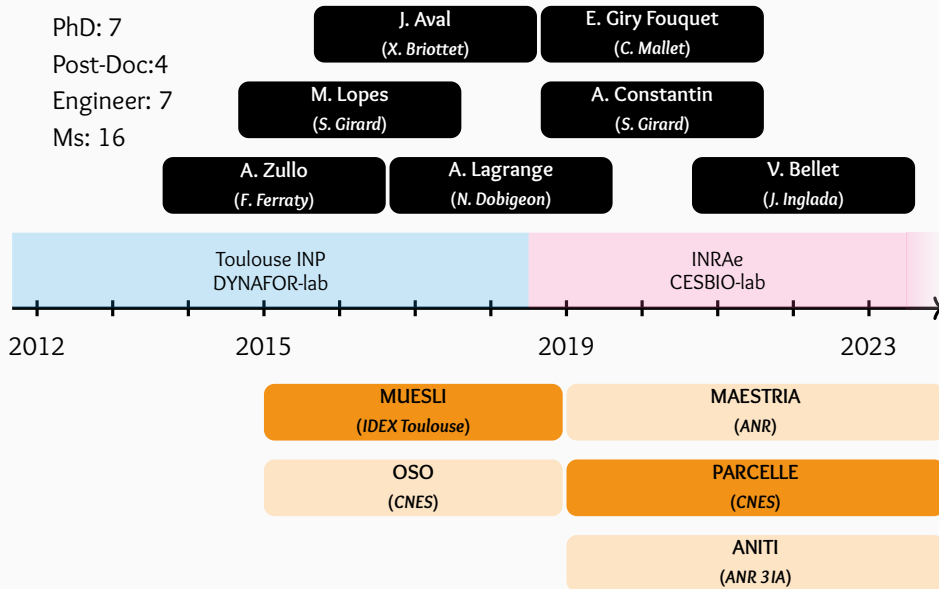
PhD: 7
Post-Doc:4
Engineer: 7
Ms: 16

J. Aval
(X. Briottet)

E. Giry Fouquet
(C. Mallet)

M. Lopes
(S. Girard)

A. Constantin
(S. Girard)

A. Zullo
(F. Ferraty)

A. Lagrange
(N. Dobigeon)

V. Bellet
(J. Inglada)

Toulouse INP
DYNAFOR-lab

INRAe
CESBIO-lab

2012
2015
2019
2023

MUESLI
(IDEX Toulouse)

MAESTRIA
(ANR)

OSO
(CNES)

PARCELLE
(CNES)

ANITI
(ANR 3IA)